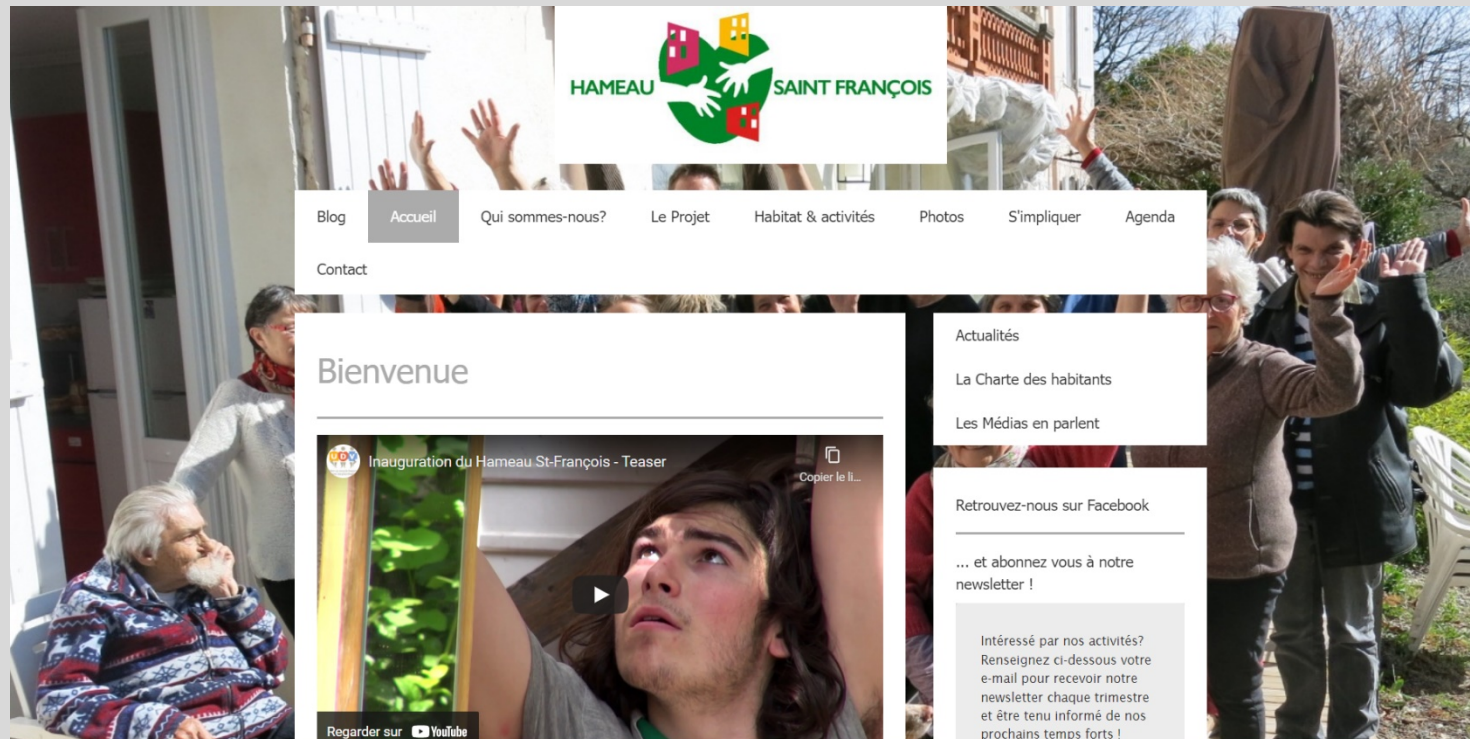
HAMEAU SAINT FRANÇOIS

Blog Accueil Qui sommes-nous? Le Projet Habitat & activités Photos S'impliquer Agenda Contact

Bienvenue

Inauguration du Hameau St-François - Teaser

Copier le li...

Regarder sur YouTube

Actualités

La Charte des habitants

Les Médias en parlent

Retrouvez-nous sur Facebook

... et abonnez vous à notre newsletter !

Intéressé par nos activités? Renseignez ci-dessous votre e-mail pour recevoir notre newsletter chaque trimestre et être tenu informé de nos prochains temps forts !